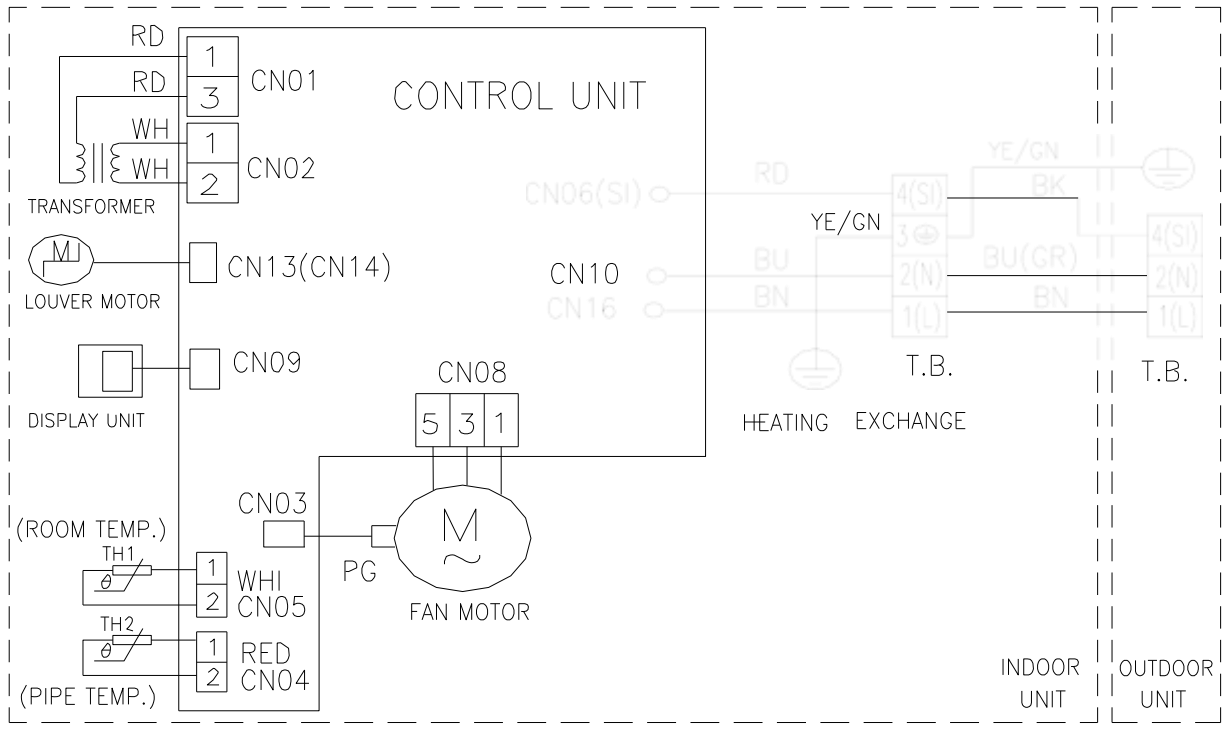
RD
1
CN01
RD
3
CONTROL UNIT
WH
1
CN02
WH
2
TRANSFORMER
M
CN13(CN14)
LOUVER MOTOR
CN09
DISPLAY UNIT
CN06(SI)
RD
YE/GN
BK
YE/GN
4(SI)
3
CN10
BU
2(N)
BU(GR)
CN16
BN
1(L)
BN
4(SI)
2(N)
1(L)
T.B.
T.B.
CN08
5
3
1
HEATING EXCHANGE
CN03
M
$\sim$
(ROOM TEMP.)
TH1
$\theta$
1
WHI
2
CN05
PG
FAN MOTOR
TH2
$\theta$
1
RED
2
CN04
(PIPE TEMP.)
INDOOR UNIT
OUTDOOR UNIT